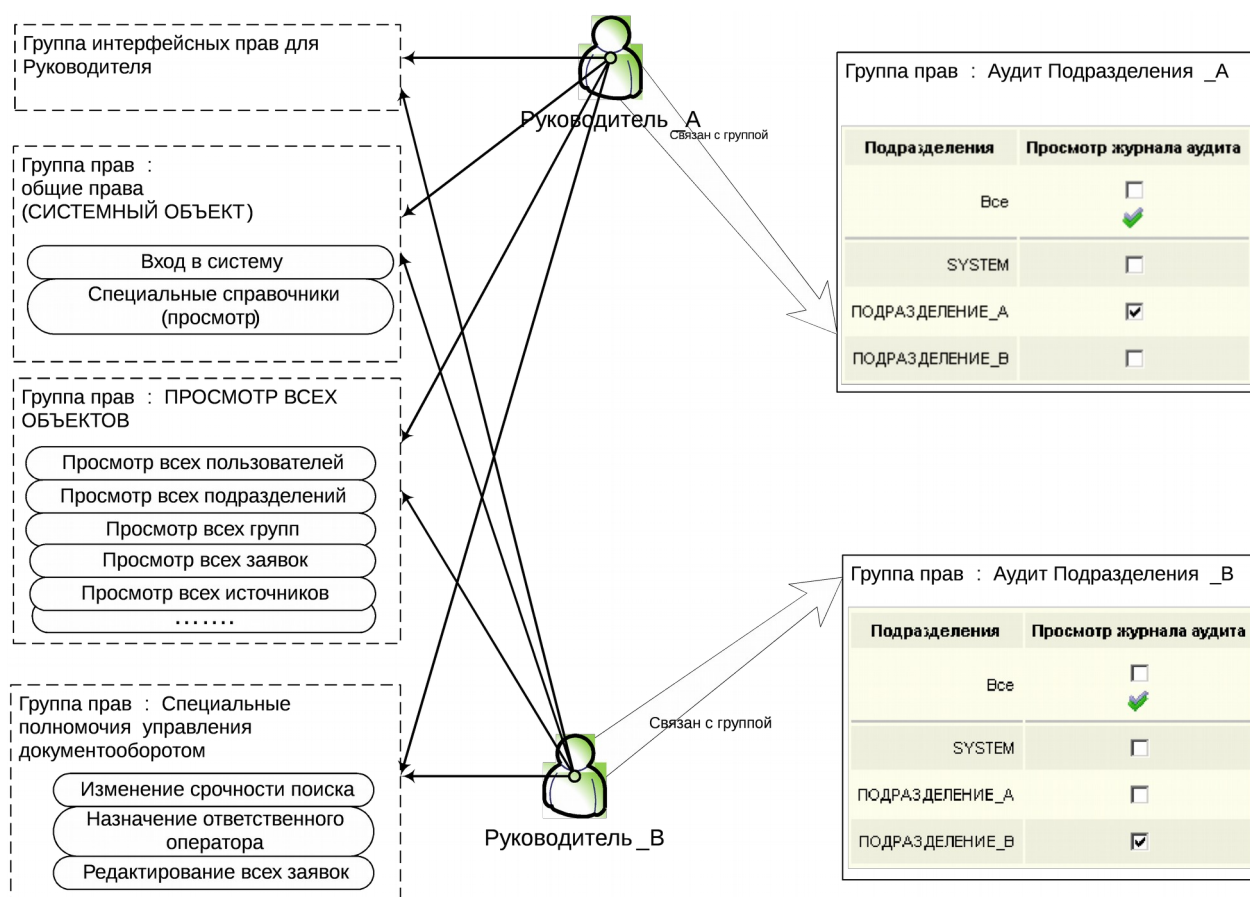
Группа интерфейсных прав для Руководителя

Группа прав : общие права (СИСТЕМНЫЙ ОБЪЕКТ)

Вход в систему

Специальные справочники (просмотр)

Группа прав : ПРОСМОТР ВСЕХ ОБЪЕКТОВ

Просмотр всех пользователей

Просмотр всех подразделений

Просмотр всех групп

Просмотр всех заявок

Просмотр всех источников

……..

Группа прав : Специальные полномочия управления документооборотом

Изменение срочности поиска

Назначение ответственного оператора

Редактирование всех заявок

Руководитель _А

Связан с группой

Руководитель _В

Связан с группой

Группа прав : Аудит Подразделения _А

| Подразделения | Просмотр журнала аудита |
|---|---|
| Все | ☐ ✔ |
| SYSTEM | ☐ |
| ПОДРАЗДЕЛЕНИЕ_А | ☑ |
| ПОДРАЗДЕЛЕНИЕ_В | ☐ |

Группа прав : Аудит Подразделения _В

| Подразделения | Просмотр журнала аудита |
|---|---|
| Все | ☐ ✔ |
| SYSTEM | ☐ |
| ПОДРАЗДЕЛЕНИЕ_А | ☐ |
| ПОДРАЗДЕЛЕНИЕ_В | ☑ |